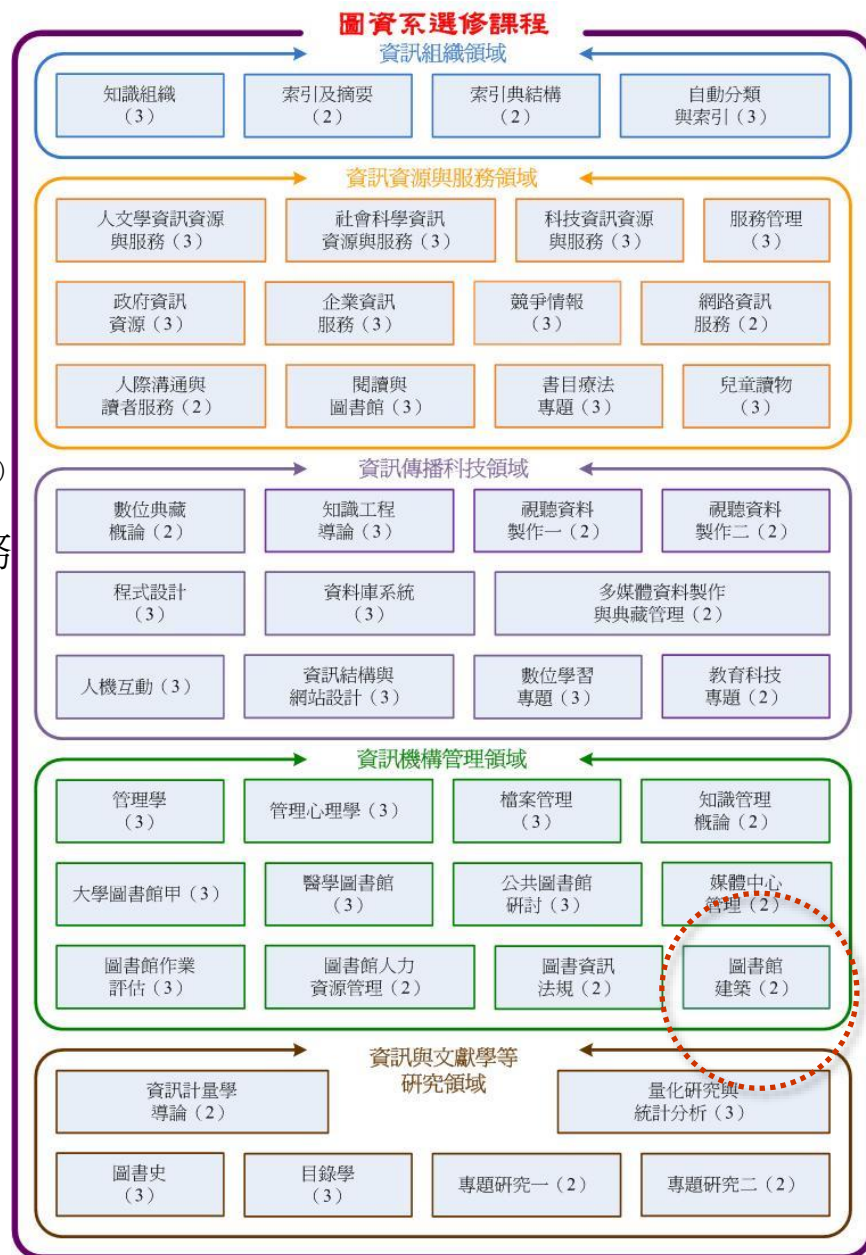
圖資系選修課程

資訊組織領域

知識組織（3）
索引及摘要（2）
索引典結構（2）
自動分類與索引（3）

資訊資源與服務領域

人文學資訊資源與服務（3）
社會科學資訊資源與服務（3）
科技資訊資源與服務（3）
服務管理（3）
政府資訊資源（3）
企業資訊服務（3）
競爭情報（3）
網路資訊服務（2）
人際溝通與讀者服務（2）
閱讀與圖書館（3）
書目療法專題（3）
兒童讀物（3）

資訊傳播科技領域

數位典藏概論（2）
知識工程導論（3）
視聽資料製作一（2）
視聽資料製作二（2）
程式設計（3）
資料庫系統（3）
多媒體資料製作與典藏管理（2）
人機互動（3）
資訊結構與網站設計（3）
數位學習專題（3）
教育科技專題（2）

資訊機構管理領域

管理學（3）
管理心理學（3）
檔案管理（3）
知識管理概論（2）
大學圖書館甲（3）
醫學圖書館（3）
公共圖書館研討（3）
媒體中心管理（2）
圖書館作業評估（3）
圖書館人力資源管理（2）
圖書資訊法規（2）
圖書館建築（2）

資訊與文獻學等研究領域

資訊計量學導論（2）
量化研究與統計分析（3）
圖書史（3）
目錄學（3）
專題研究一（2）
專題研究二（2）

)
務